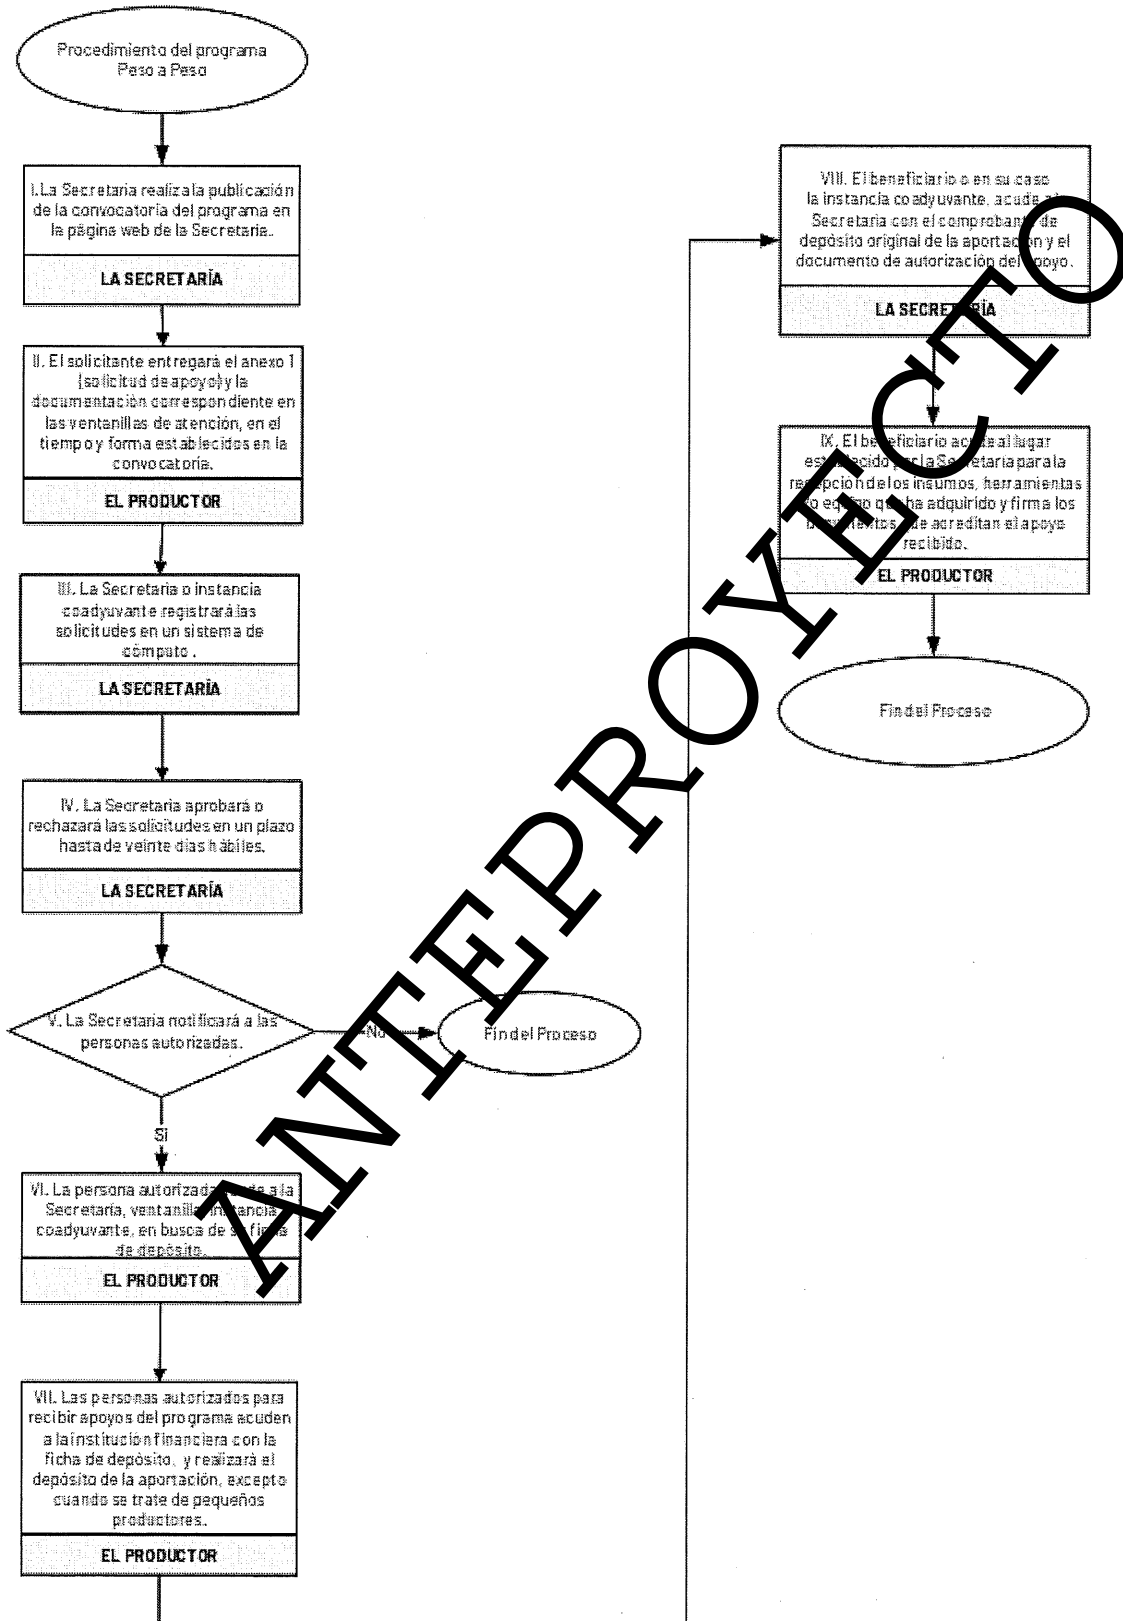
Procedimiento del programa Peso a Peso

I.La Secretaria realiza la publicación de la convocatoria del programa en la página web de la Secretaria.

LA SECRETARÍA

II. El solicitante entregará el anexo 1 (solicitud de apoyo) y la documentación correspondiente en las ventanillas de atención, en el tiempo y forma establecidos en la convocatoria.

EL PRODUCTOR

III. La Secretaria o instancia coadyuvante registrará las solicitudes en un sistema de cómputo .

LA SECRETARÍA

IV. La Secretaria aprobará o rechazará las solicitudes en un plazo hasta de veinte dias hábiles.

LA SECRETARÍA

V. La Secretaria notificará a las personas autorizadas.

No

Fin del Proceso

Si

VI. La persona autorizada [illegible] a la Secretaria, ventanilla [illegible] instancia coadyuvante, en busca de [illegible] ficha de depósito.

EL PRODUCTOR

VII. Las personas autorizados para recibir apoyos del programa acuden a la institución financiera con la ficha de depósito, y realizará el depósito de la aportación, excepto cuando se trate de pequeños productores.

EL PRODUCTOR

VIII. El beneficiario o en su caso la instancia coadyuvante, acude a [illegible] Secretaria con el comprobante de depósito original de la aportación y el documento de autorización del apoyo.

LA SECRETARÍA

IX. El beneficiario acude al lugar establecido por la Secretaria para la recepción de los insumos, herramientas o equipo que ha adquirido y firma los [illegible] que acreditan el apoyo recibido.

EL PRODUCTOR

Fin del Proceso

ANTEPROYECTO